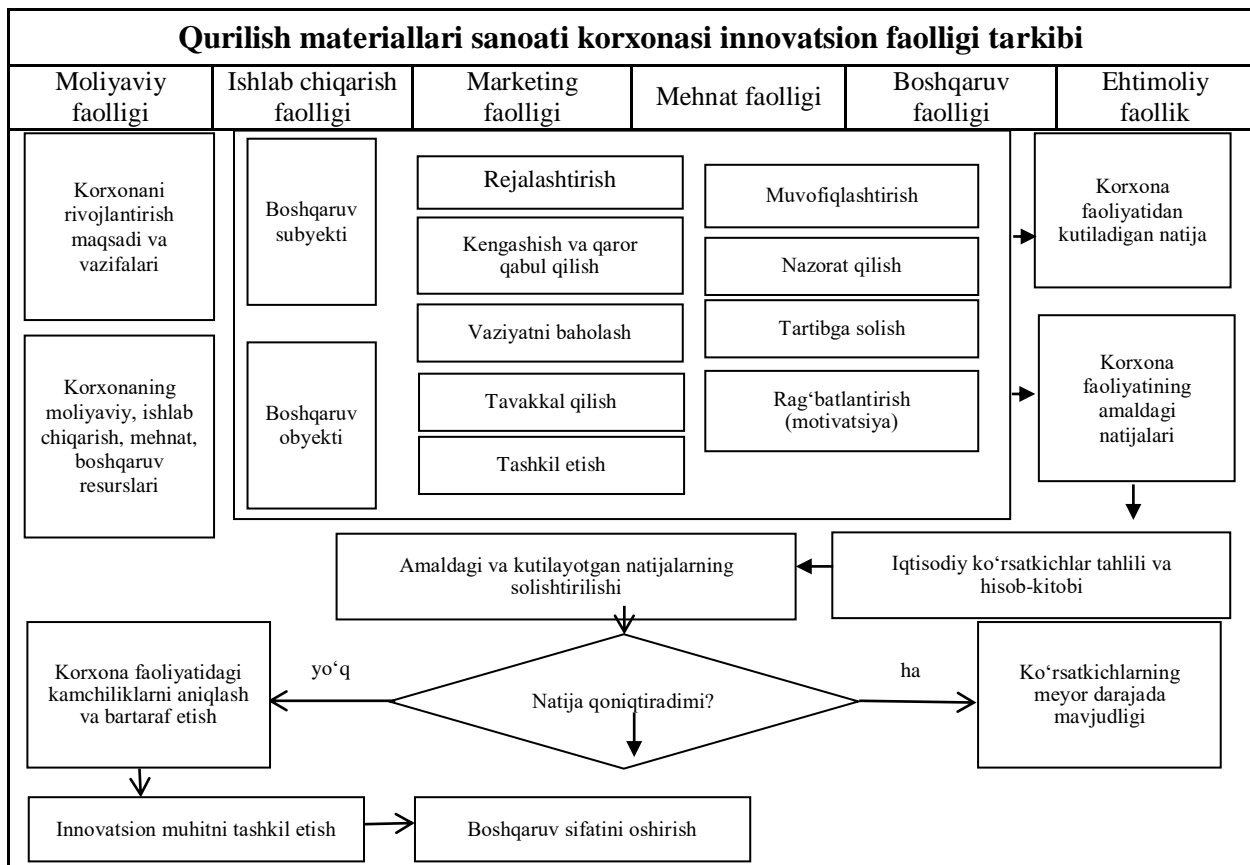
Qurilish materiallari sanoati korxonasi innovatsion faolligi tarkibi

| Moliyaviy faolligi | Ishlab chiqarish faolligi | Marketing faolligi | Mehnat faolligi | Boshqaruv faolligi | Ehtimoliy faollik |
|---|---|---|---|---|---|

Korxonani rivojlantirish maqsadi va vazifalari

Korxonaning moliyaviy, ishlab chiqarish, mehnat, boshqaruv resurslari

Boshqaruv subyekti

Boshqaruv obyekti

Rejalashtirish

Kengashish va qaror qabul qilish

Vaziyatni baholash

Tavakkal qilish

Tashkil etish

Muvofiqlashtirish

Nazorat qilish

Tartibga solish

Rag‘batlantirish (motivatsiya)

Korxona faoliyatidan kutiladigan natija

Korxona faoliyatining amaldagi natijalari

Iqtisodiy ko‘rsatkichlar tahlili va hisob-kitobi

Amaldagi va kutilayotgan natijalarning solishtirilishi

Natija qoniqtiradimi?

yo‘q

ha

Korxona faoliyatidagi kamchiliklarni aniqlash va bartaraf etish

Ko‘rsatkichlarning meyor darajada mavjudligi

Innovatsion muhitni tashkil etish

Boshqaruv sifatini oshirish